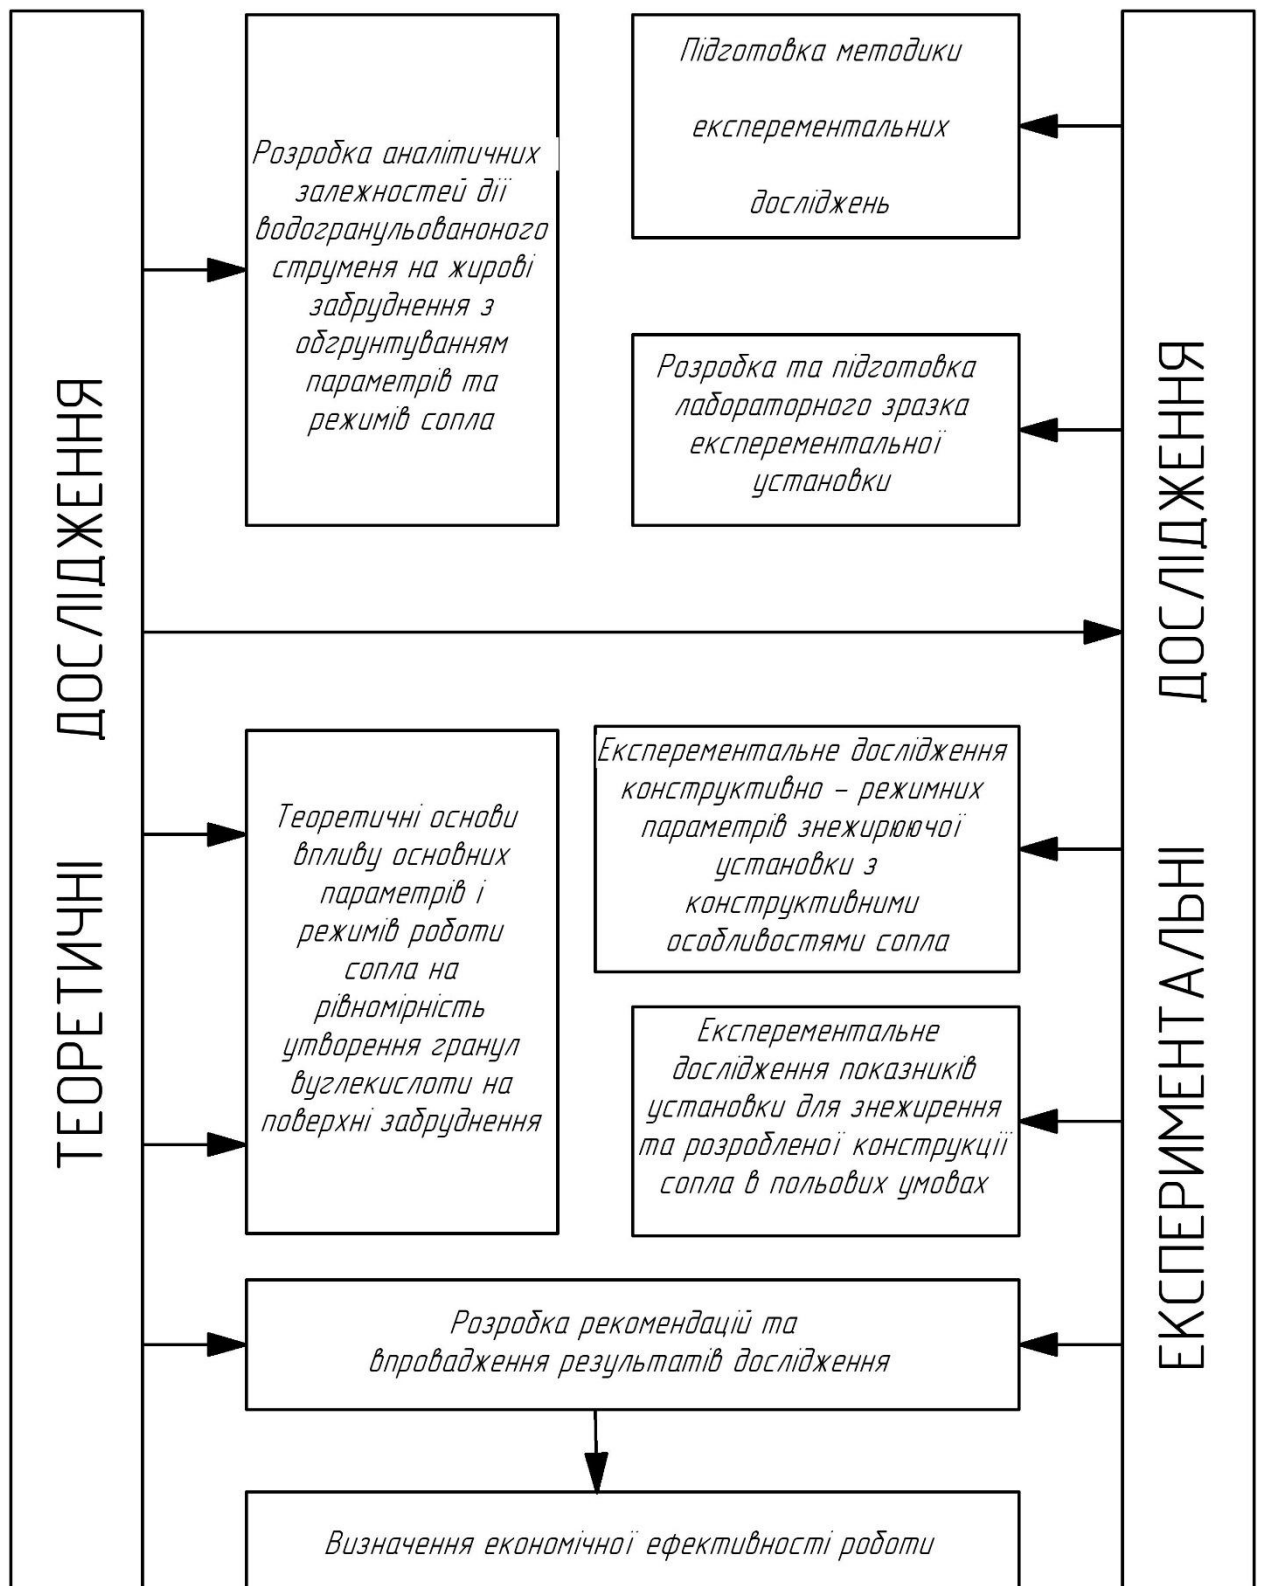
ТЕОРЕТИЧНІ ДОСЛІДЖЕННЯ

Розробка аналітичних залежностей дії водогранульованоного струменя на жирові забруднення з обгрунтуванням параметрів та режимів сопла

Підготовка методики експерементальних досліджень

Розробка та підготовка лабораторного зразка експерементальної установки

ЕКСПЕРИМЕНТАЛЬНІ ДОСЛІДЖЕННЯ

Теоретичні основи впливу основних параметрів і режимів роботи сопла на рівномірність утворення гранул вуглекислоти на поверхні забруднення

Експерементальне дослідження конструктивно – режимних параметрів знежирюючої установки з конструктивними особливостями сопла

Експерементальне дослідження показників установки для знежирення та розробленої конструкції сопла в польових умовах

Розробка рекомендацій та впровадження результатів дослідження

Визначення економічної ефективності роботи